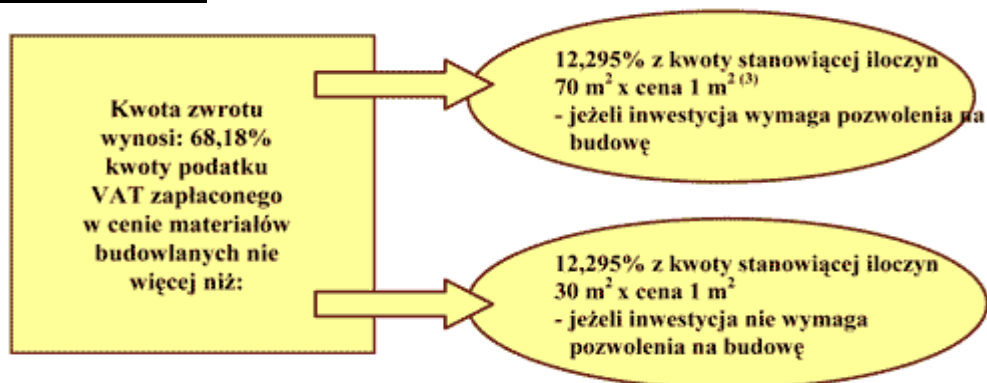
Kwota zwrotu wynosi: 68,18% kwoty podatku VAT zapłaconego w cenie materiałów budowlanych nie więcej niż:

12,295% z kwoty stanowiącej iloczyn $70\ m^2$ x cena $1\ m^{2\ (3)}$
- jeżeli inwestycja wymaga pozwolenia na budowę

12,295% z kwoty stanowiącej iloczyn $30\ m^2$ x cena $1\ m^2$
- jeżeli inwestycja nie wymaga pozwolenia na budowę